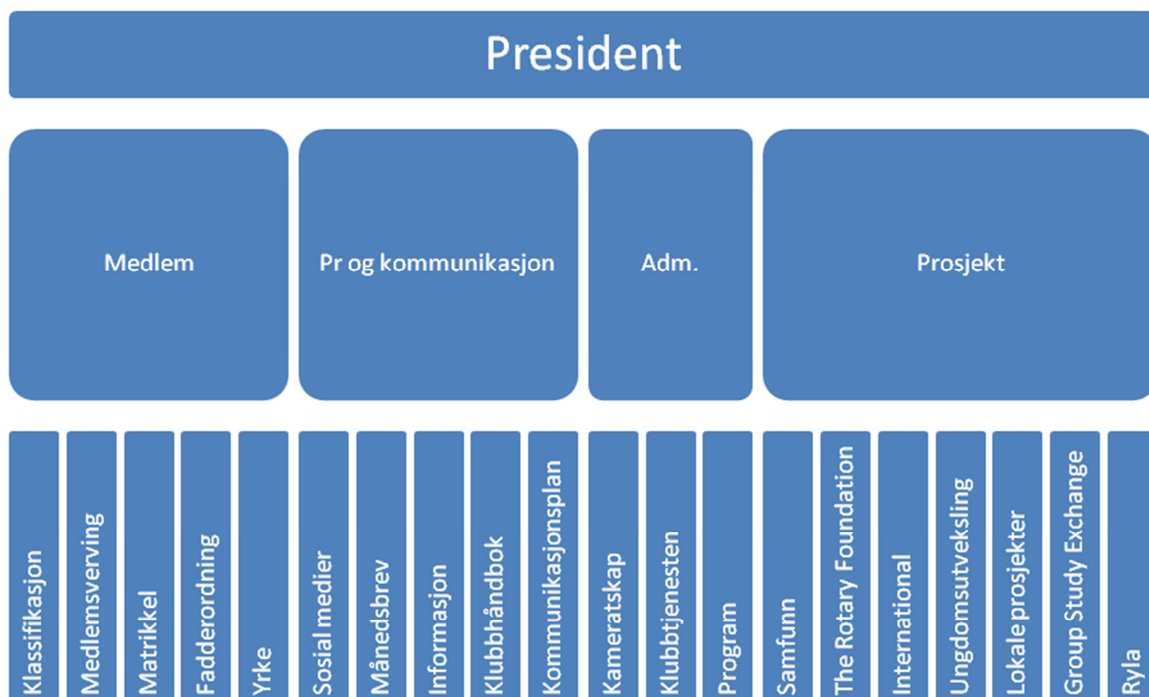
President

Medlem

Pr og kommunikasjon

Adm.

Prosjekt

Klassifikasjon

Medlemsverving

Matrikkel

Fadderordning

Yrke

Sosial medier

Månedsbrev

Informasjon

Klubbhåndbok

Kommunikasjonsplan

Kameratskap

Klubbtjenesten

Program

Samfunn

The Rotary Foundation

International

Ungdomsutveksling

Lokale prosjekter

Group Study Exchange

Ryla